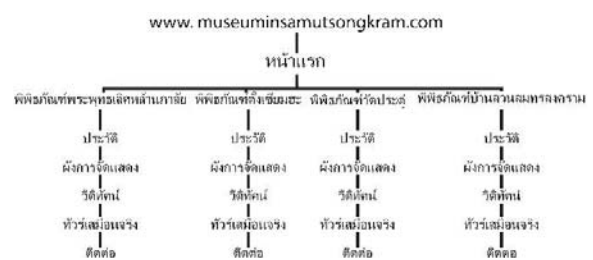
www. museuminsamutsongkram.com

หน้าแรก

พิพิธภัณฑ์พระพุทธเลิศหล้านภาลัย

ประวัติ

ผังการจัดแสดง

วีดิทัศน์

ทัวร์เสมือนจริง

ติดต่อ

พิพิธภัณฑ์ศึกเซียมฮะ

ประวัติ

ผังการจัดแสดง

วีดิทัศน์

ทัวร์เสมือนจริง

ติดต่อ

พิพิธภัณฑ์วัดประดู่

ประวัติ

ผังการจัดแสดง

วีดิทัศน์

ทัวร์เสมือนจริง

ติดต่อ

พิพิธภัณฑ์บ้านสวนสมุทรสงคราม

ประวัติ

ผังการจัดแสดง

วีดิทัศน์

ทัวร์เสมือนจริง

ติดต่อ